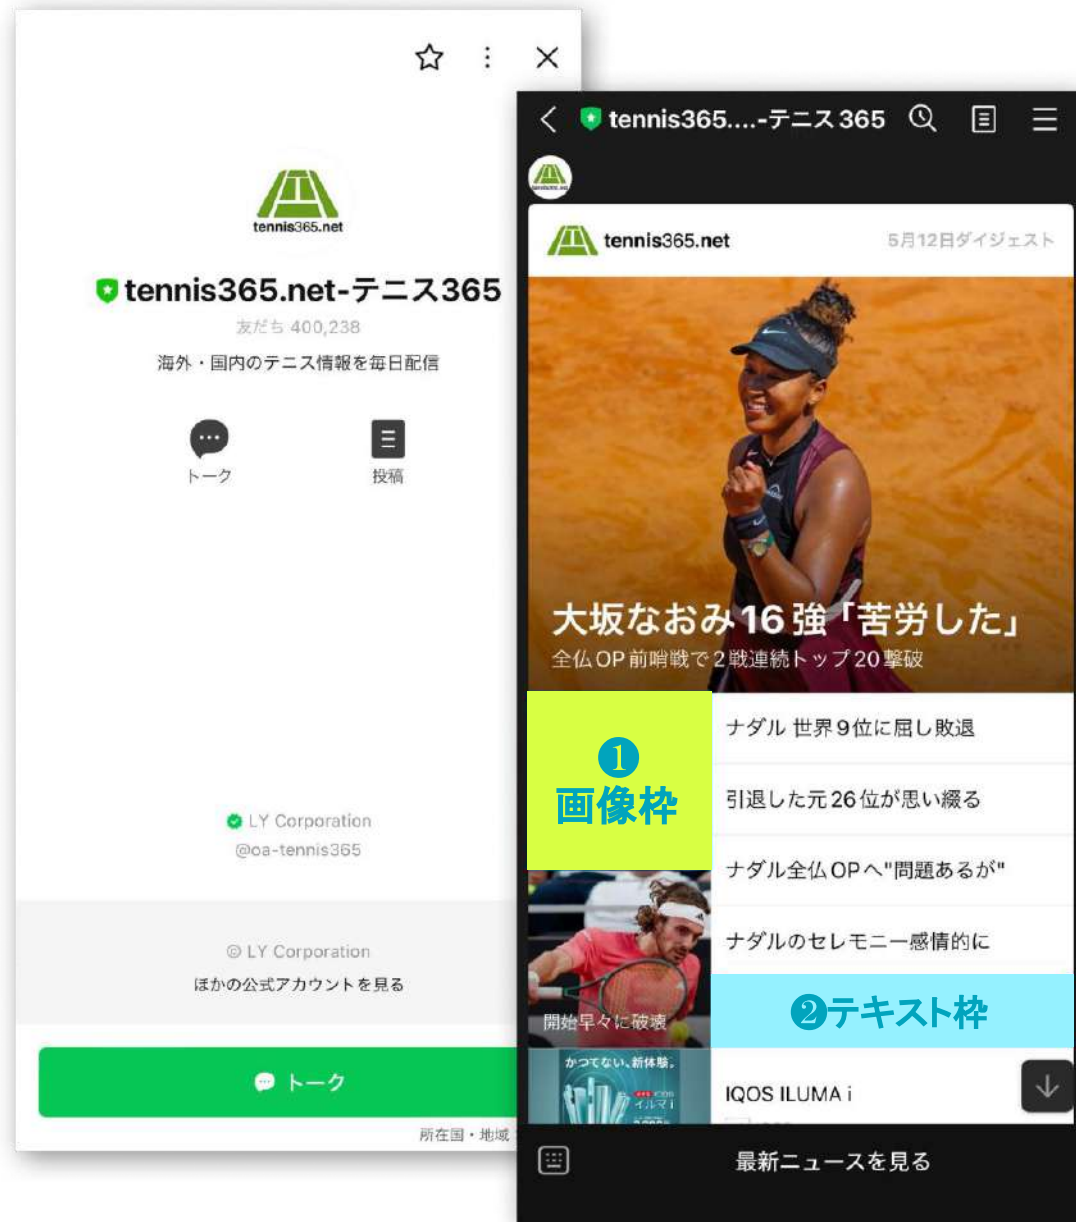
tennis365.net

tennis365.net-テニス365

友だち 400,238

海外・国内のテニス情報を毎日配信

トーク

投稿

LY Corporation

@oa-tennis365

© LY Corporation

ほかの公式アカウントを見る

トーク

所在国・地域

tennis365....-テニス365

tennis365.net

5月12日ダイジェスト

大坂なおみ16強「苦労した」

全仏OP前哨戦で2戦連続トップ20撃破

❶
画像枠

ナダル 世界9位に屈し敗退

引退した元26位が思い綴る

ナダル全仏OPへ"問題あるが"

ナダルのセレモニー感情的に

開始早々に破壊

❷テキスト枠

かつてない、新体験。

イルマ i

IQOS ILUMA i

最新ニュースを見る